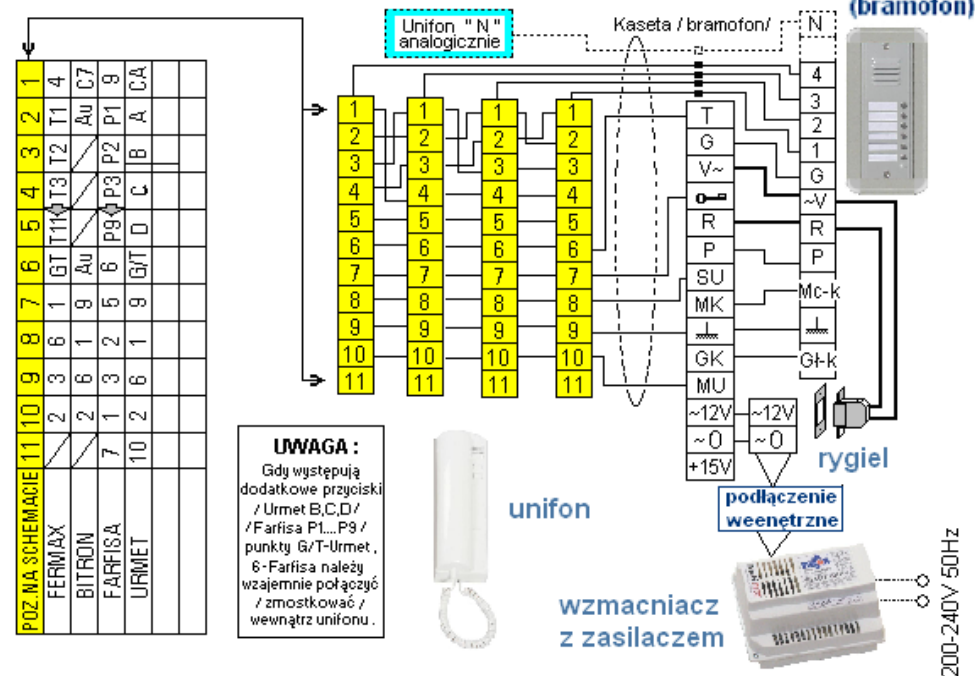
(bramofon)

Unifon " N " analogicznie

Kaseta / bramofon/

N
4
3
2
1
G
~V
R
P
Mc-k
Gł-k

| POZ. NA SCHEMACIE | FERMAX | BITRON | FARFISA | URMET | | |
|---|---|---|---|---|---|---|
| 1 | 4 | C7 | 9 | CA | | |
| 2 | T1 | Au | P1 | A | | |
| 3 | T2 | / | P2 | B | | |
| 4 | T3 | / | P3 | C | | |
| 5 | T11 | | P9 | D | | |
| 6 | GT | Au | 6 | G/T | | |
| 7 | 1 | 9 | 5 | 9 | | |
| 8 | 6 | 1 | 2 | 1 | | |
| 9 | 3 | 6 | 3 | 6 | | |
| 10 | 2 | 2 | 1 | 2 | | |
| 11 | / | / | 7 | 10 | | |

1 2 3 4 5 6 7 8 9 10 11
1 2 3 4 5 6 7 8 9 10 11
1 2 3 4 5 6 7 8 9 10 11
1 2 3 4 5 6 7 8 9 10 11

T
G
V~
R
P
SU
MK
GK
MU
~12V
~0
+15V

~12V
~0

UWAGA :
Gdy występują dodatkowe przyciski / Urmet B,C,D / /Farfisa P1....P9 / punkty G/T-Urmet , 6-Farfisa należy wzajemnie połączyć / zmostkować / wewnątrz unifonu .

unifon

rygiel

podłączenie weenętrzne

wzmacniacz z zasilaczem

200-240V 50Hz